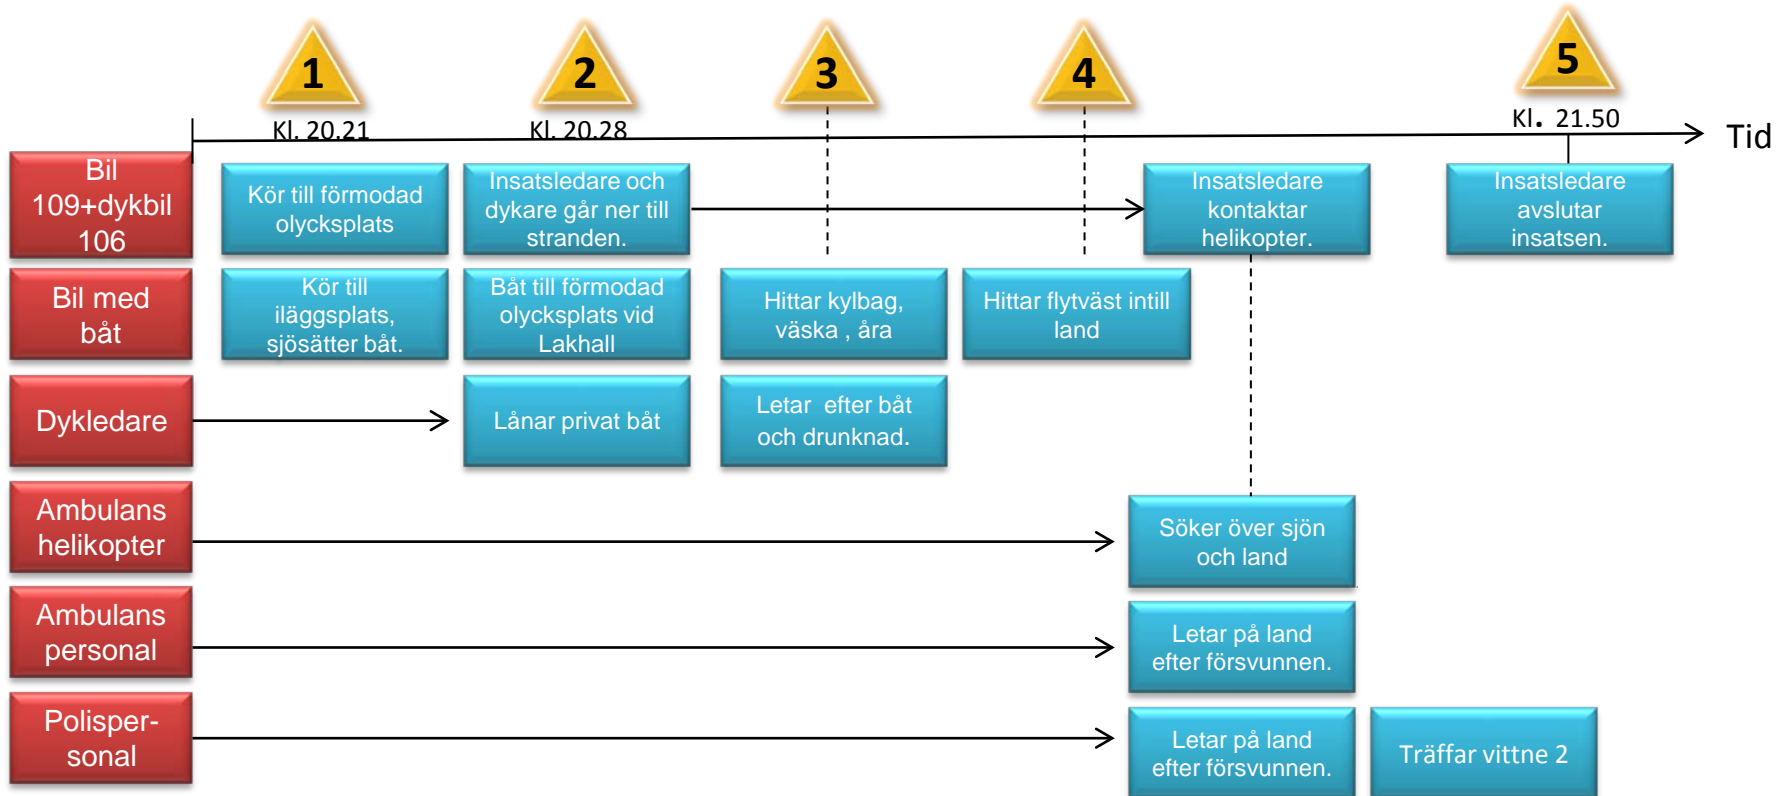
1
2
3
4
5

Kl. 20.21
Kl. 20.28
Kl. 21.50
Tid

Bil 109+dykbil 106
Kör till förmodad olycksplats
Insatsledare och dykare går ner till stranden.
Insatsledare kontaktar helikopter.
Insatsledare avslutar insatsen.

Bil med båt
Kör till iläggsplats, sjösätter båt.
Båt till förmodad olycksplats vid Lakhall
Hittar kylbag, väska , åra
Hittar flytväst intill land

Dykledare
Lånar privat båt
Letar efter båt och drunknad.

Ambulans helikopter
Söker över sjön och land

Ambulans personal
Letar på land efter försvunnen.

Polisper-sonal
Letar på land efter försvunnen.
Träffar vittne 2